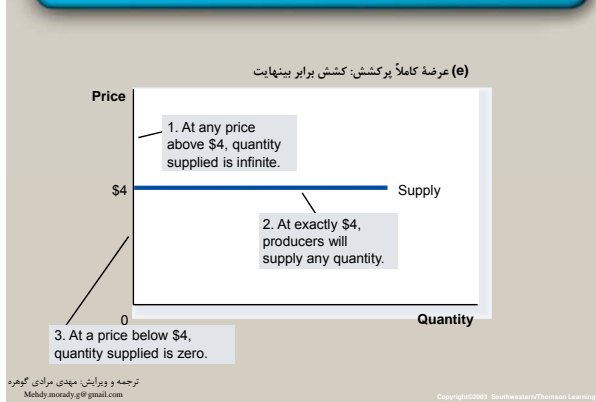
(e) عرضهٔ کاملاً پرکشش: کشش برابر بینهایت

Price

1. At any price above $4, quantity supplied is infinite.

$4

Supply

2. At exactly $4, producers will supply any quantity.

0

Quantity

3. At a price below $4, quantity supplied is zero.

ترجمه و ویرایش: مهدی مرادی گوهره
Mehdy.morady.g@gmail.com

Copyright©2003 Southwestern/Thomson Learning